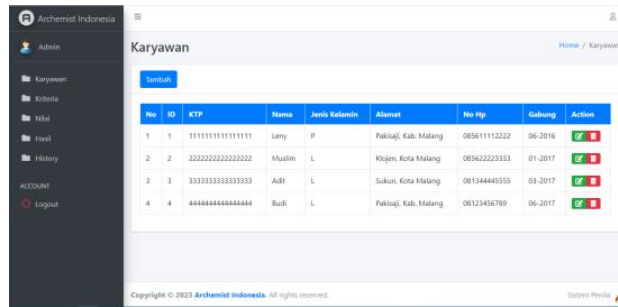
Archemist Indonesia

Admin

Karyawan
Kriteria
Nilai
Hasil
History

ACCOUNT
Logout

≡

Karyawan

Home / Karyawan

Tambah

| No | ID | KTP | Nama | Jenis Kelamin | Alamat | No Hp | Gabung | Action |
|---|---|---|---|---|---|---|---|---|
| 1 | 1 | 1111111111111111 | Leny | P | Pakisaji, Kab. Malang | 085611112222 | 06-2016 | |
| 2 | 2 | 2222222222222222 | Muslim | L | Klojen, Kota Malang | 085622223333 | 01-2017 | |
| 3 | 3 | 3333333333333333 | Adit | L | Sukun, Kota Malang | 081344445555 | 03-2017 | |
| 4 | 4 | 4444444444444444 | Budi | L | Pakisaji, Kab. Malang | 08123456789 | 06-2017 | |

Copyright © 2023 Archemist Indonesia. All rights reserved.

Sistem Penila